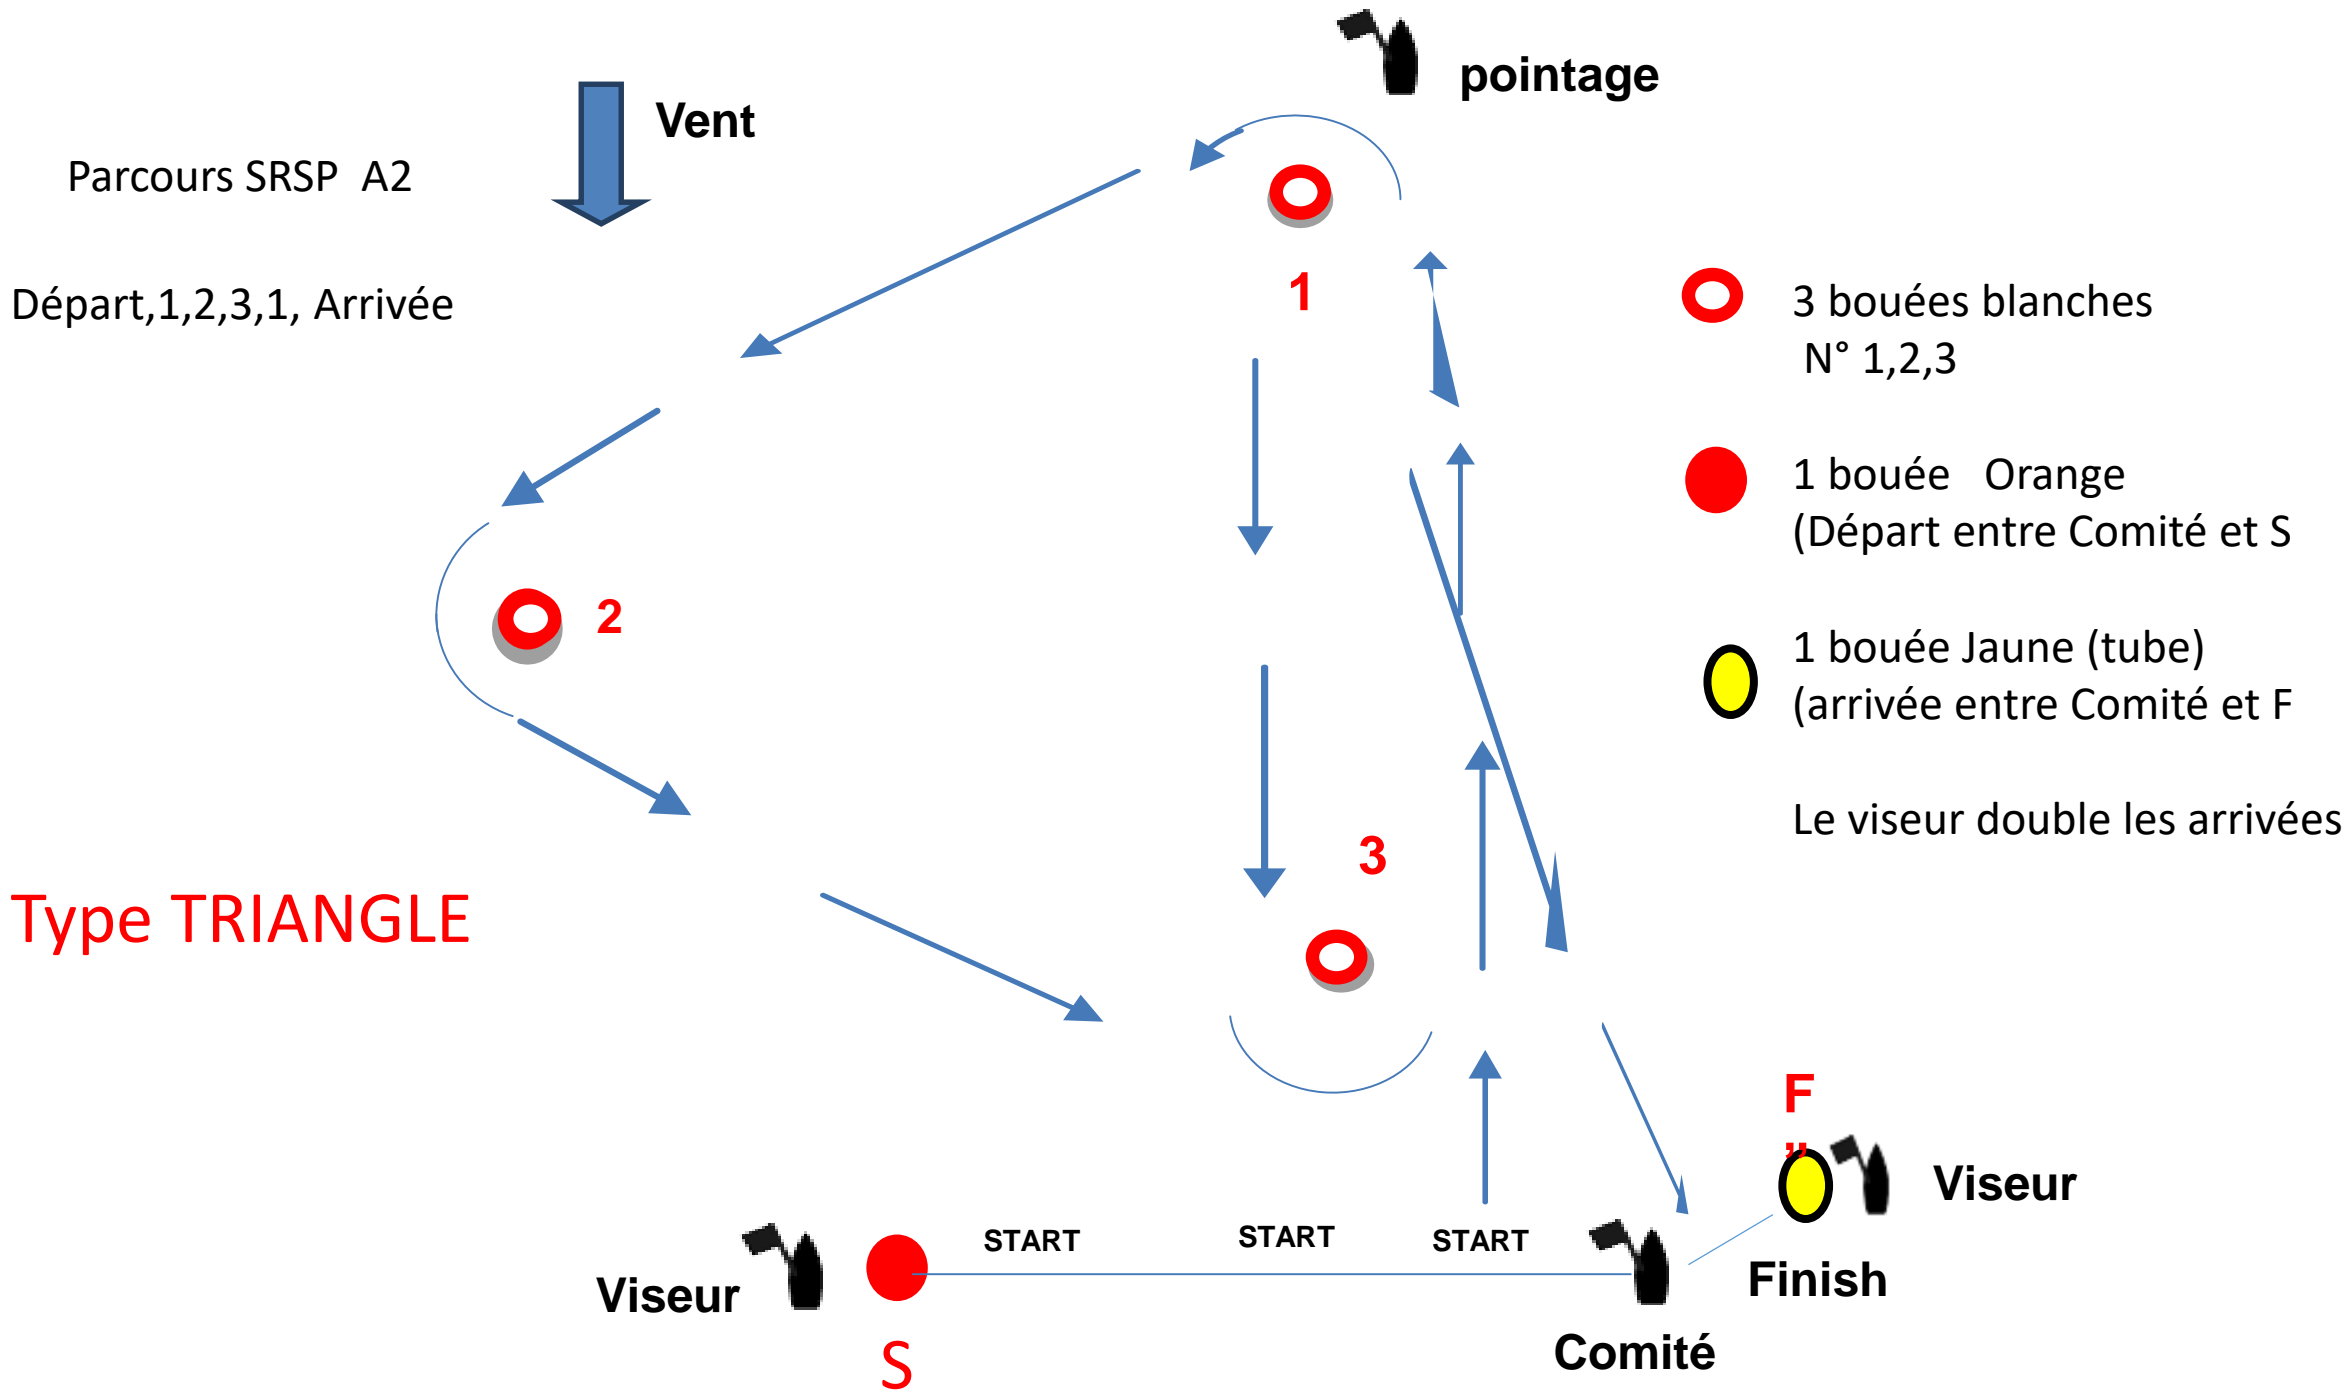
pointage

Vent

Parcours SRSP A2

Départ,1,2,3,1, Arrivée

1

3 bouées blanches
N° 1,2,3

1 bouée Orange
(Départ entre Comité et S

2

1 bouée Jaune (tube)
(arrivée entre Comité et F

Le viseur double les arrivées

3

Type TRIANGLE

F
"

Viseur

START START START

Finish

Viseur

S

Comité